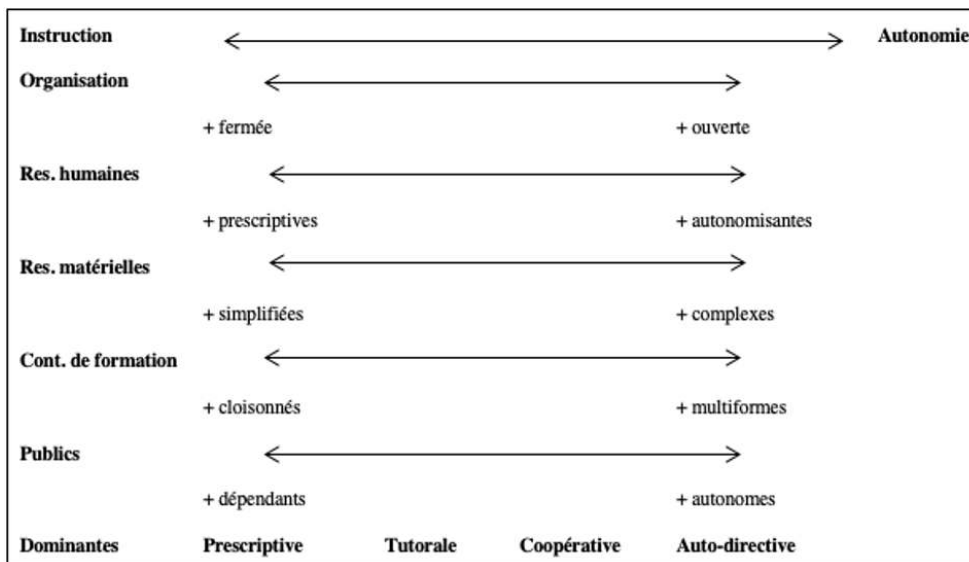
Instruction Autonomie

Organisation

+ fermée + ouverte

Res. humaines

+ prescriptives + autonomisantes

Res. matérielles

+ simplifiées + complexes

Cont. de formation

+ cloisonnés + multiformes

Publics

+ dépendants + autonomes

Dominantes Prescriptive Tutorale Coopérative Auto-directive